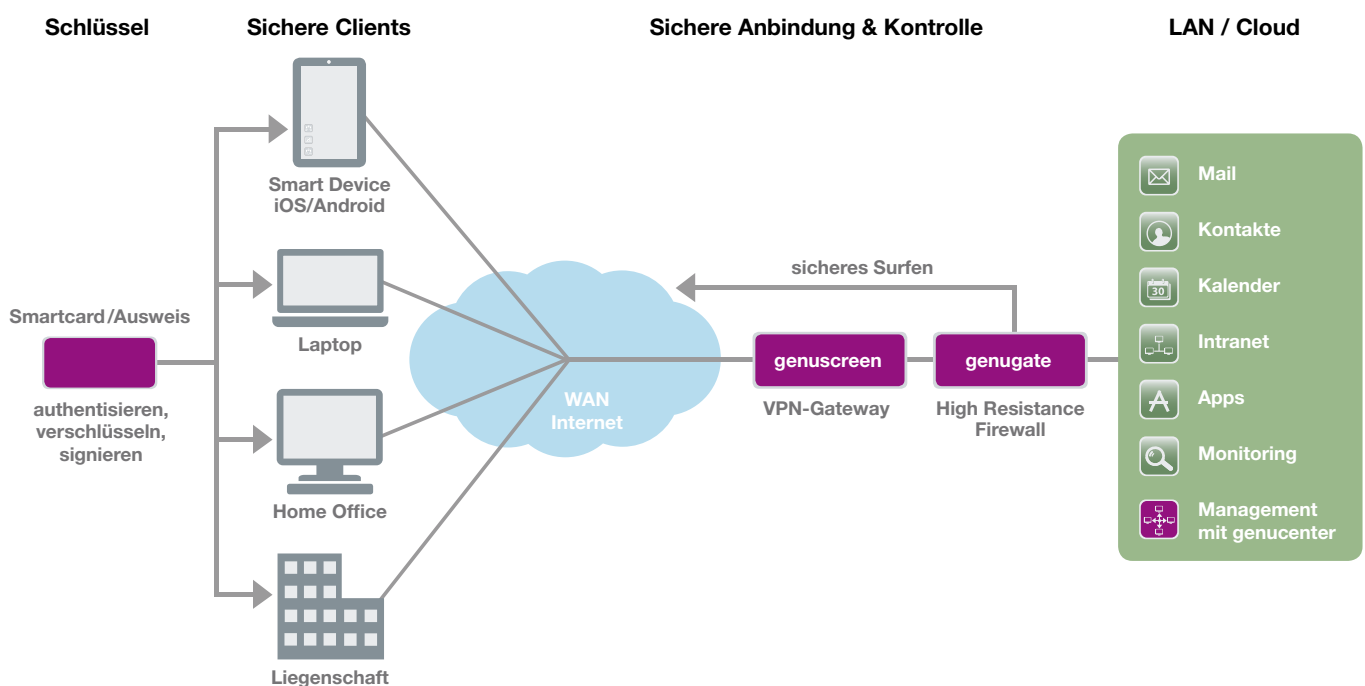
Schlüssel

Sichere Clients

Sichere Anbindung & Kontrolle

LAN / Cloud

Smart Device iOS/Android

Laptop

Home Office

Liegenschaft

Smartcard/Ausweis

authentisieren, verschlüsseln, signieren

WAN Internet

sicheres Surfen

genuscreen

VPN-Gateway

genugate

High Resistance Firewall

Mail

Kontakte

30

Kalender

Intranet

Apps

Monitoring

Management mit genucenter